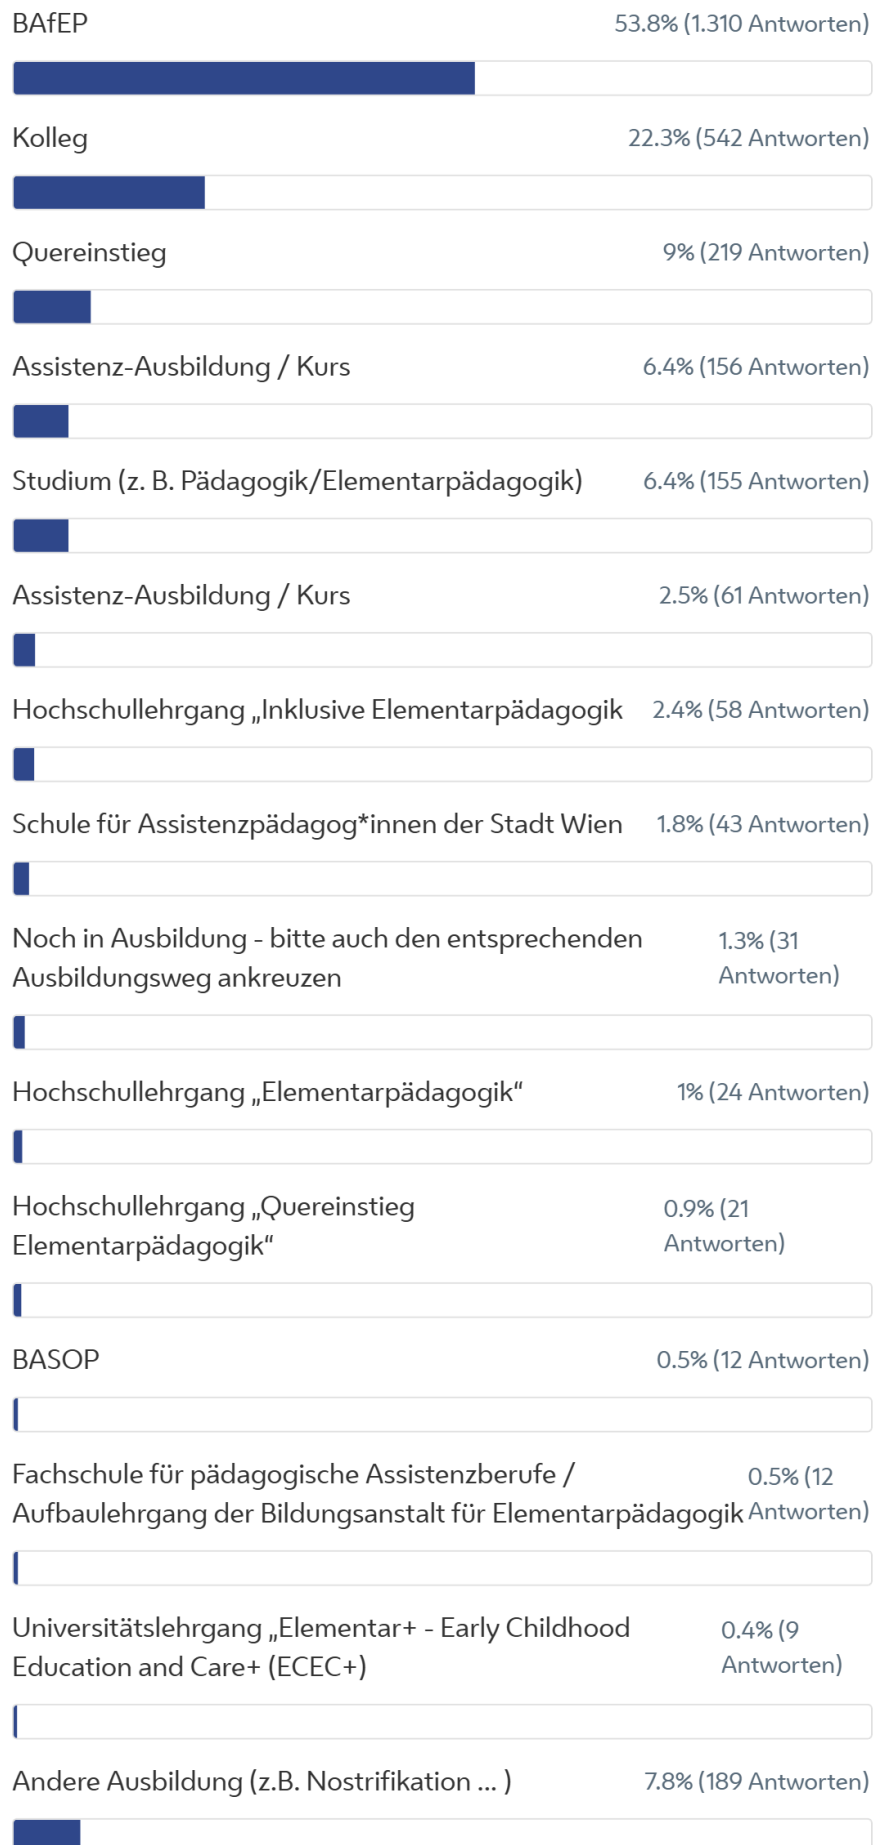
BAfEP 53.8% (1.310 Antworten)

Kolleg 22.3% (542 Antworten)

Quereinstieg 9% (219 Antworten)

Assistenz-Ausbildung / Kurs 6.4% (156 Antworten)

Studium (z. B. Pädagogik/Elementarpädagogik) 6.4% (155 Antworten)

Assistenz-Ausbildung / Kurs 2.5% (61 Antworten)

Hochschullehrgang „Inklusive Elementarpädagogik 2.4% (58 Antworten)

Schule für Assistenzpädagog*innen der Stadt Wien 1.8% (43 Antworten)

Noch in Ausbildung - bitte auch den entsprechenden Ausbildungsweg ankreuzen 1.3% (31 Antworten)

Hochschullehrgang „Elementarpädagogik" 1% (24 Antworten)

Hochschullehrgang „Quereinstieg Elementarpädagogik" 0.9% (21 Antworten)

BASOP 0.5% (12 Antworten)

Fachschule für pädagogische Assistenzberufe / Aufbaulehrgang der Bildungsanstalt für Elementarpädagogik 0.5% (12 Antworten)

Universitätslehrgang „Elementar+ - Early Childhood Education and Care+ (ECEC+) 0.4% (9 Antworten)

Andere Ausbildung (z.B. Nostrifikation ... ) 7.8% (189 Antworten)